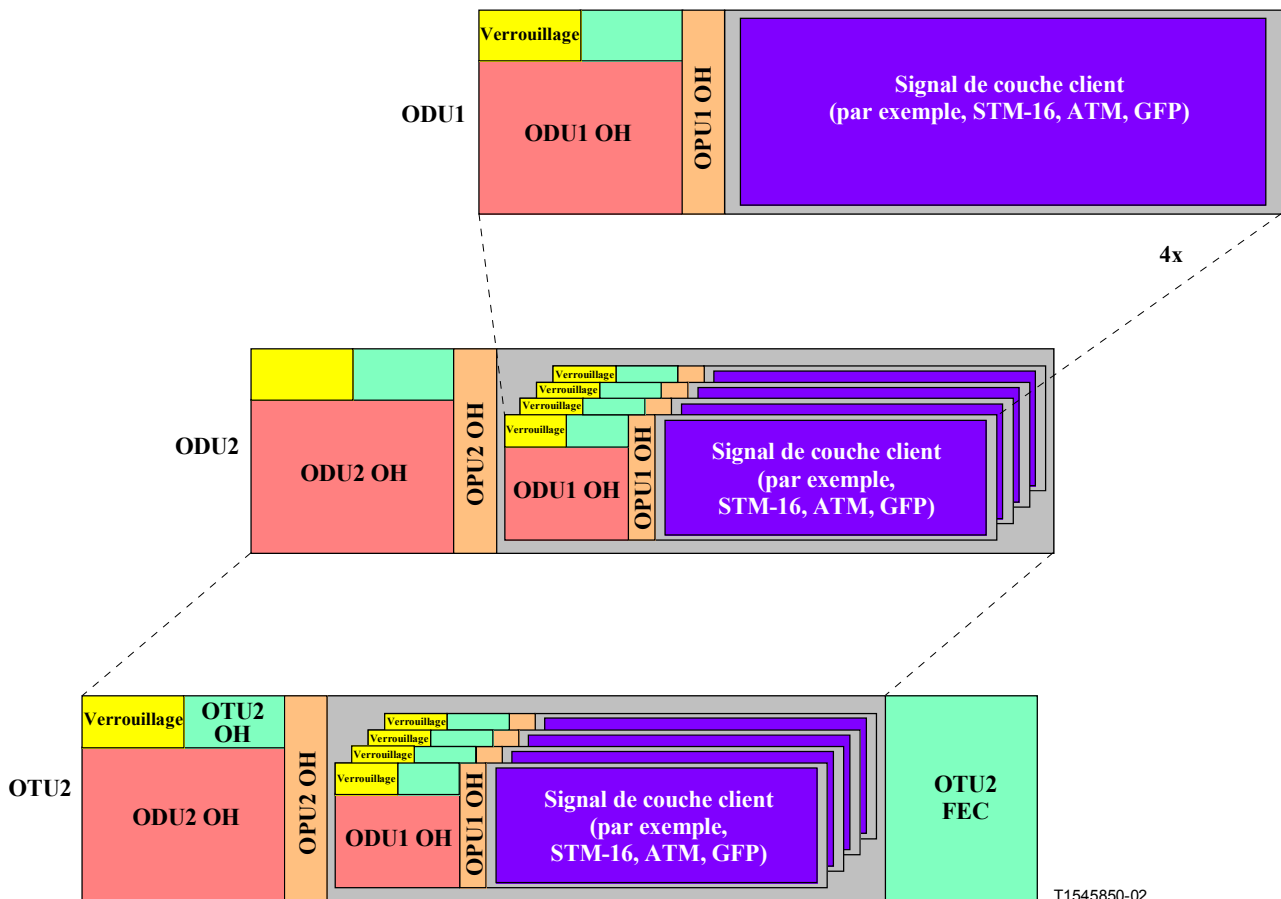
Verrouillage

ODU1

ODU1 OH

OPU1 OH

Signal de couche client (par exemple, STM-16, ATM, GFP)

4x

ODU2

ODU2 OH

OPU2 OH

Verrouillage
Verrouillage
Verrouillage
Verrouillage

ODU1 OH

OPU1 OH

Signal de couche client (par exemple, STM-16, ATM, GFP)

Verrouillage

OTU2 OH

OTU2

ODU2 OH

OPU2 OH

Verrouillage
Verrouillage
Verrouillage
Verrouillage

ODU1 OH

OPU1 OH

Signal de couche client (par exemple, STM-16, ATM, GFP)

OTU2 FEC

T1545850-02